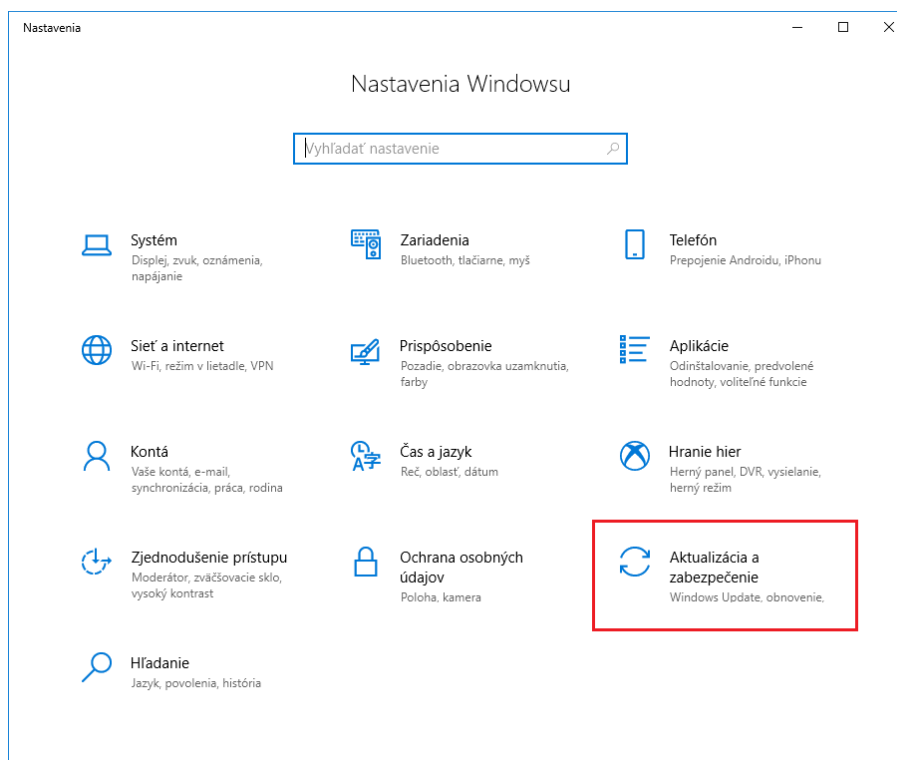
Nastavenia

Nastavenia Windowsu

Vyhľadať nastavenie

Systém
Displej, zvuk, oznámenia, napájanie

Zariadenia
Bluetooth, tlačiarne, myš

Telefón
Prepojenie Androidu, iPhonu

Sieť a internet
Wi-Fi, režim v lietadle, VPN

Prispôsobenie
Pozadie, obrazovka uzamknutia, farby

Aplikácie
Odinštalovanie, predvolené hodnoty, voliteľné funkcie

Kontá
Vaše kontá, e-mail, synchronizácia, práca, rodina

Čas a jazyk
Reč, oblasť, dátum

Hranie hier
Herný panel, DVR, vysielanie, herný režim

Zjednodušenie prístupu
Moderátor, zväčšovacie sklo, vysoký kontrast

Ochrana osobných údajov
Poloha, kamera

Aktualizácia a zabezpečenie
Windows Update, obnovenie,

Hľadanie
Jazyk, povolenia, história